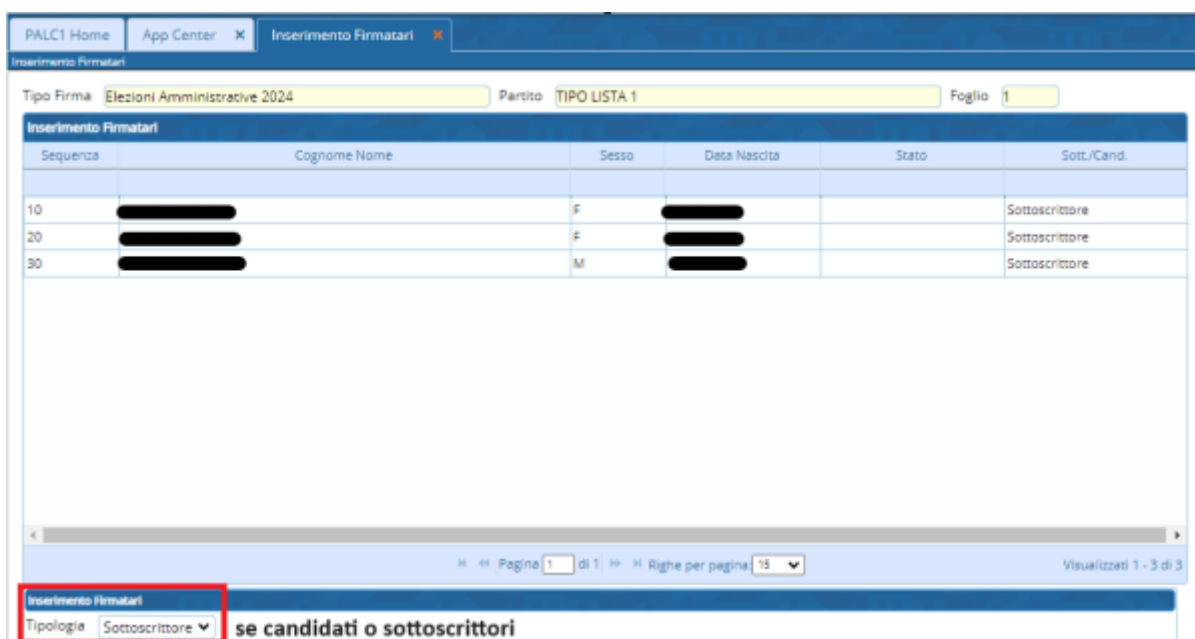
PALC1 Home | App Center ✕ | Inserimento Firmatari ✕

Inserimento Firmatari

Tipo Firma Elezioni Amministrative 2024 Partito TIPO LISTA 1 Foglio 1

Inserimento Firmatari

| Sequenza | Cognome Nome | Sesso | Data Nascita | Stato | Sott./Cand. |
|---|---|---|---|---|---|
| | | | | | |
| 10 | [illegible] | F | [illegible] | | Sottoscrittore |
| 20 | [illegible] | F | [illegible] | | Sottoscrittore |
| 30 | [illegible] | M | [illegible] | | Sottoscrittore |

Pagina 1 di 1 Righe per pagina 15 Visualizzati 1 - 3 di 3

Inserimento Firmatari

Tipologia Sottoscrittore se candidati o sottoscrittori